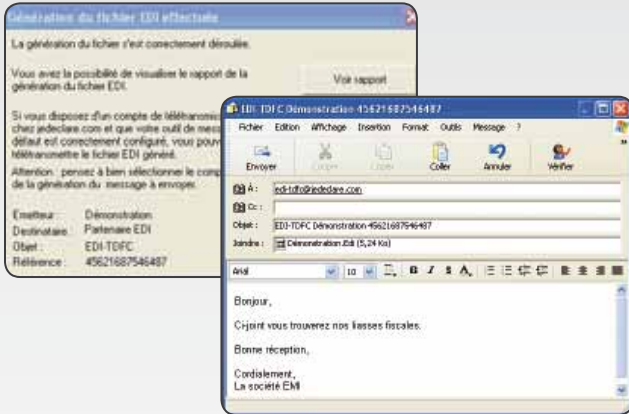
Génération du fichier EDI effectuée

La génération du fichier s'est correctement déroulée.

Vous avez la possibilité de visualiser le rapport de la génération du fichier EDI.

Voir rapport

Si vous disposez d'un compte de téléransm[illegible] chez jedeclare.com et que votre outil de messa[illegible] défaut est correctement configuré, vous pouv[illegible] télétransmettre le fichier EDI généré.

Attention : pensez à bien sélectionner le comp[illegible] de la génération du message à envoyer.

Emetteur : Démonstration
Destinataire : Partenaire EDI
Objet : EDI-TDFC
Référence : 45621687546487

EDI-TDFC Démonstration 45621687546487

Fichier Edition Affichage Insertion Format Outils Message ?

Envoyer Couper Copier Coller Annuler Vérifier

À : edi-tdfc@jedeclare.com
Cc :
Objet : EDI-TDFC Démonstration 45621687546487
Joindre : Démonstration.Edi (5,24 Ko)

Arial 10

Bonjour,

Ci-joint vous trouverez nos liasses fiscales.

Bonne réception,

Cordialement,
La société EMI